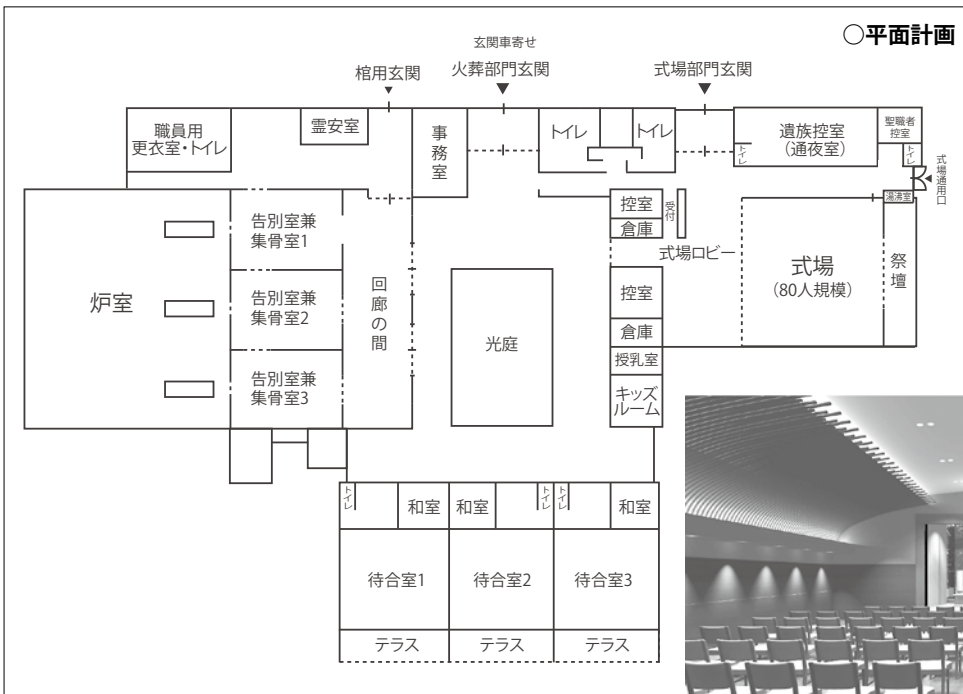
○平面計画

玄関車寄せ

棺用玄関

火葬部門玄関

式場部門玄関

職員用
更衣室・トイレ

霊安室

事務室

トイレ

トイレ

遺族控室
（通夜室）

聖職者控室

トイレ

トイレ

式場通用口

湯沸室

控室

受付

倉庫

式場ロビー

式場
（80人規模）

祭壇

炉室

告別室兼
集骨室1

告別室兼
集骨室2

告別室兼
集骨室3

回廊の間

光庭

控室

倉庫

授乳室

キッズルーム

トイレ

和室

和室

トイレ

トイレ

和室

待合室1

待合室2

待合室3

テラス

テラス

テラス